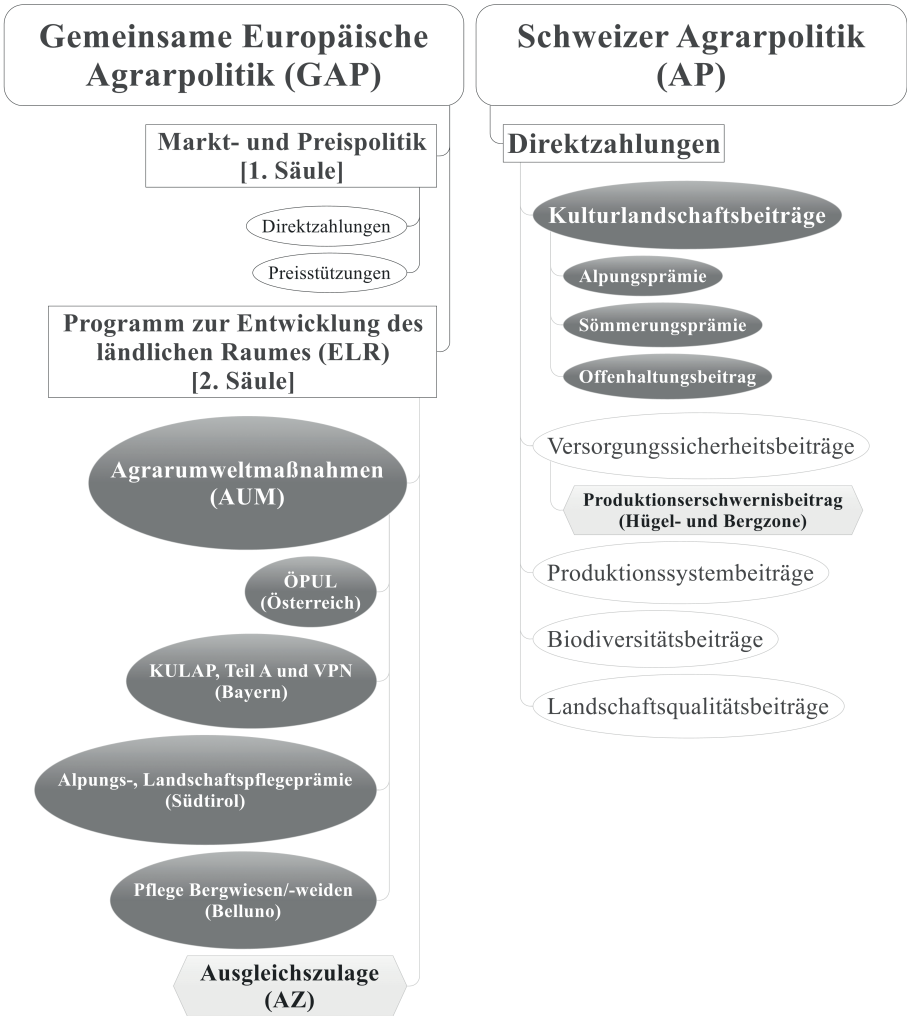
Gemeinsame Europäische Agrarpolitik (GAP)

Markt- und Preispolitik
[1. Säule]

Direktzahlungen

Preisstützungen

Programm zur Entwicklung des ländlichen Raumes (ELR)
[2. Säule]

Agrarumweltmaßnahmen (AUM)

ÖPUL (Österreich)

KULAP, Teil A und VPN (Bayern)

Alpungs-, Landschaftspflegeprämie (Südtirol)

Pflege Bergwiesen/-weiden (Belluno)

Ausgleichszulage (AZ)

Schweizer Agrarpolitik (AP)

Direktzahlungen

Kulturlandschaftsbeiträge

Alpungsprämie

Sömmerungsprämie

Offenhaltungsbeitrag

Versorgungssicherheitsbeiträge

Produktionserschwernisbeitrag (Hügel- und Bergzone)

Produktionssystembeiträge

Biodiversitätsbeiträge

Landschaftsqualitätsbeiträge